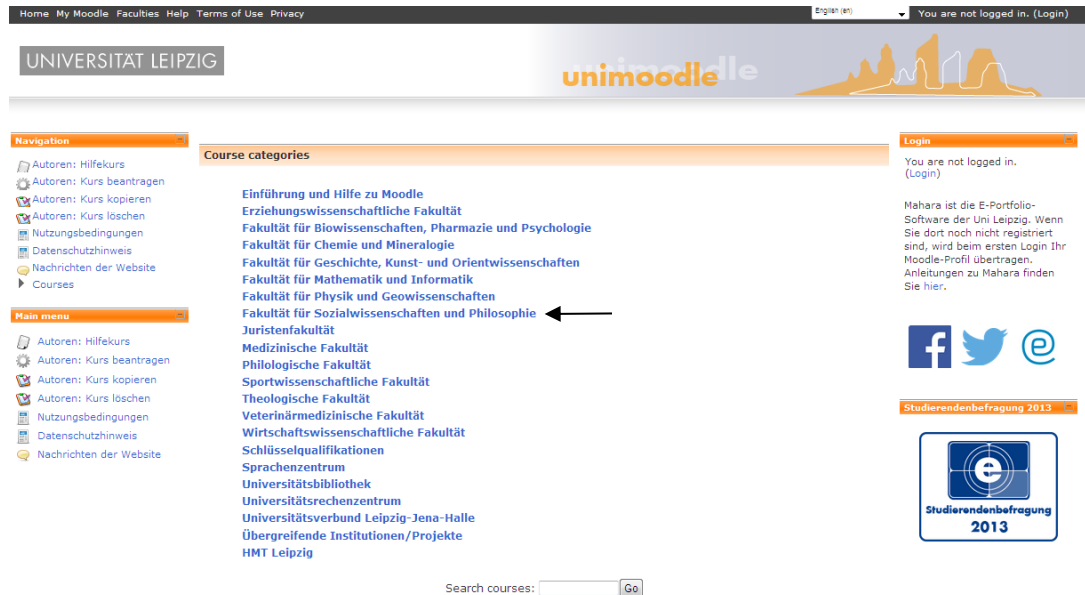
Home My Moodle Faculties Help Terms of Use Privacy

English (en)

You are not logged in. (Login)

UNIVERSITÄT LEIPZIG

unimoodle

Navigation

Autoren: Hilfekurs
Autoren: Kurs beantragen
Autoren: Kurs kopieren
Autoren: Kurs löschen
Nutzungsbedingungen
Datenschutzhinweis
Nachrichten der Website
Courses

Main menu

Autoren: Hilfekurs
Autoren: Kurs beantragen
Autoren: Kurs kopieren
Autoren: Kurs löschen
Nutzungsbedingungen
Datenschutzhinweis
Nachrichten der Website

Course categories

Einführung und Hilfe zu Moodle
Erziehungswissenschaftliche Fakultät
Fakultät für Biowissenschaften, Pharmazie und Psychologie
Fakultät für Chemie und Mineralogie
Fakultät für Geschichte, Kunst- und Orientwissenschaften
Fakultät für Mathematik und Informatik
Fakultät für Physik und Geowissenschaften
Fakultät für Sozialwissenschaften und Philosophie
Juristenfakultät
Medizinische Fakultät
Philologische Fakultät
Sportwissenschaftliche Fakultät
Theologische Fakultät
Veterinärmedizinische Fakultät
Wirtschaftswissenschaftliche Fakultät
Schlüsselqualifikationen
Sprachenzentrum
Universitätsbibliothek
Universitätsrechenzentrum
Universitätsverbund Leipzig-Jena-Halle
Übergreifende Institutionen/Projekte
HMT Leipzig

Search courses: Go

Login

You are not logged in. (Login)

Mahara ist die E-Portfolio-Software der Uni Leipzig. Wenn Sie dort noch nicht registriert sind, wird beim ersten Login Ihr Moodle-Profil übertragen. Anleitungen zu Mahara finden Sie hier.

Studierendenbefragung 2013

Studierendenbefragung
2013